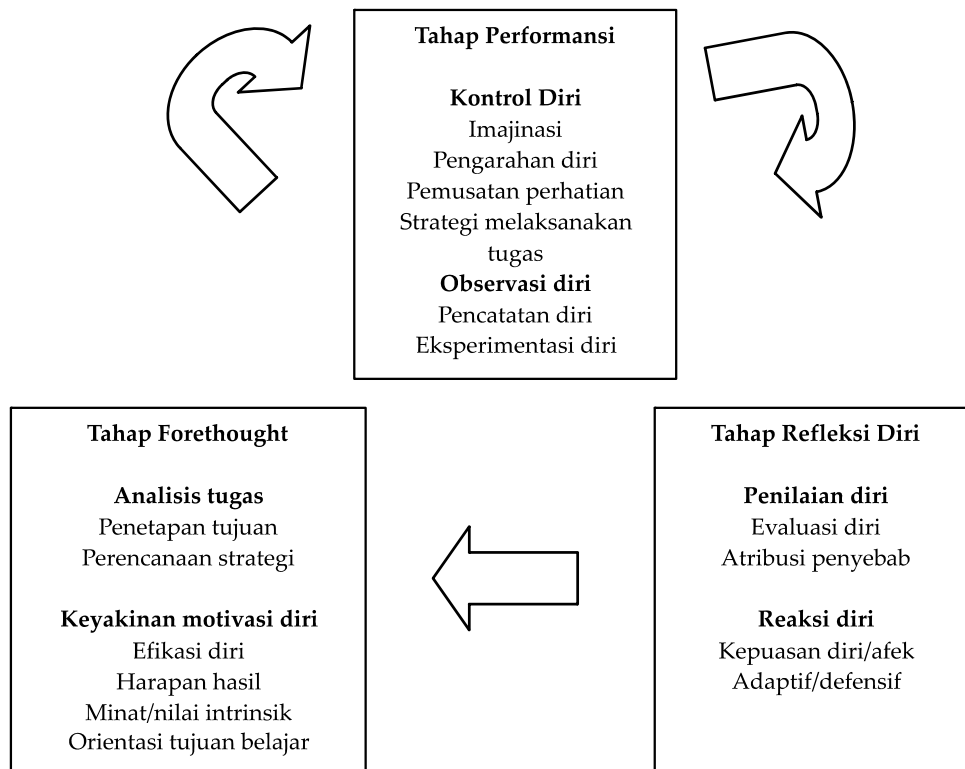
Tahap Performansi

Kontrol Diri
Imajinasi
Pengarahan diri
Pemusatan perhatian
Strategi melaksanakan tugas
Observasi diri
Pencatatan diri
Eksperimentasi diri

Tahap Forethought

Analisis tugas
Penetapan tujuan
Perencanaan strategi

Keyakinan motivasi diri
Efikasi diri
Harapan hasil
Minat/nilai intrinsik
Orientasi tujuan belajar

Tahap Refleksi Diri

Penilaian diri
Evaluasi diri
Atribusi penyebab

Reaksi diri
Kepuasan diri/afek
Adaptif/defensif